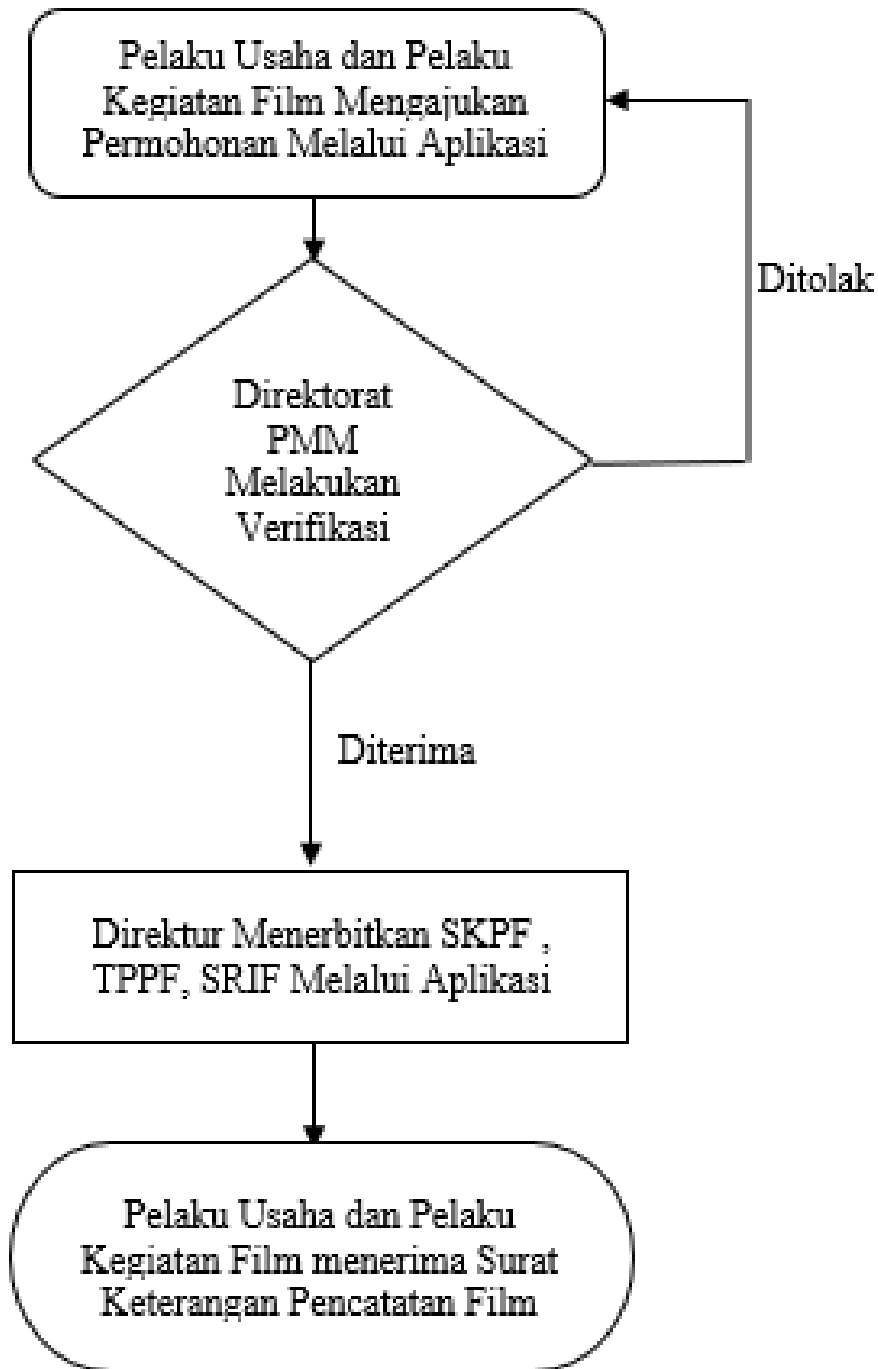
Pelaku Usaha dan Pelaku Kegiatan Film Mengajukan Permohonan Melalui Aplikasi

Ditolak

Direktorat PMM Melakukan Verifikasi

Diterima

Direktur Menerbitkan SKPF , TPPF, SRIF Melalui Aplikasi

Pelaku Usaha dan Pelaku Kegiatan Film menerima Surat Keterangan Pencatatan Film